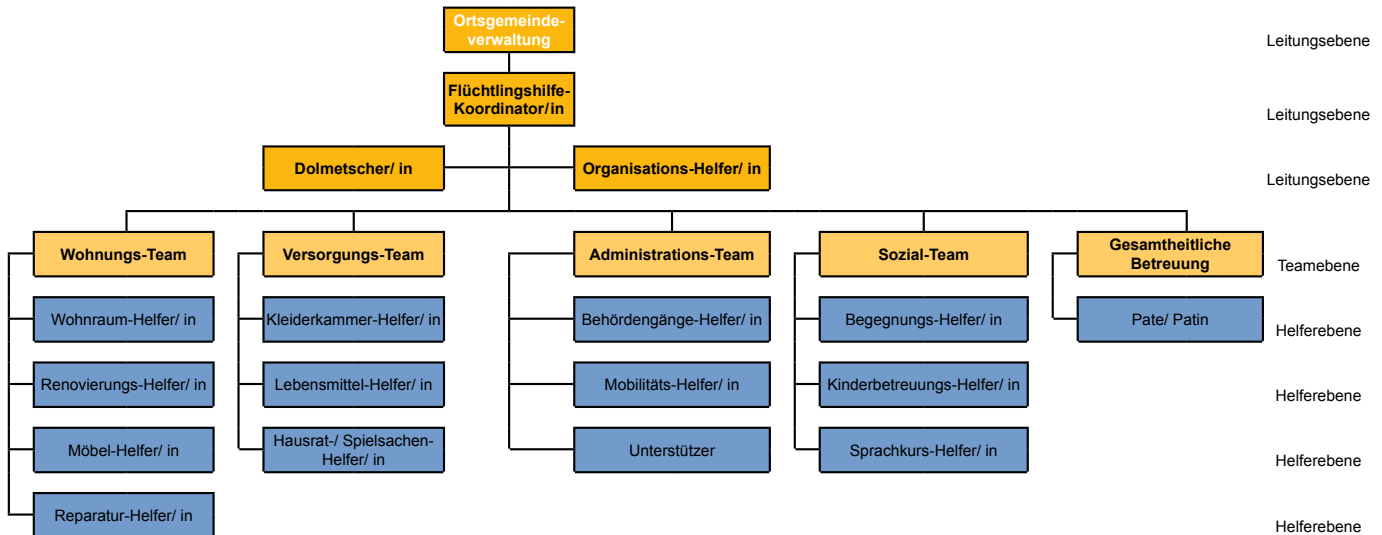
Ortsgemeindeverwaltung

Leitungsebene

Flüchtlingshilfe-Koordinator/in

Leitungsebene

Dolmetscher/ in

Organisations-Helfer/ in

Leitungsebene

Wohnungs-Team

Versorgungs-Team

Administrations-Team

Sozial-Team

Gesamtheitliche Betreuung

Teamebene

Wohnraum-Helfer/ in

Kleiderkammer-Helfer/ in

Behördengänge-Helfer/ in

Begegnungs-Helfer/ in

Pate/ Patin

Helferebene

Renovierungs-Helfer/ in

Lebensmittel-Helfer/ in

Mobilitäts-Helfer/ in

Kinderbetreuungs-Helfer/ in

Helferebene

Möbel-Helfer/ in

Hausrat-/ Spielsachen-Helfer/ in

Unterstützer

Sprachkurs-Helfer/ in

Helferebene

Reparatur-Helfer/ in

Helferebene